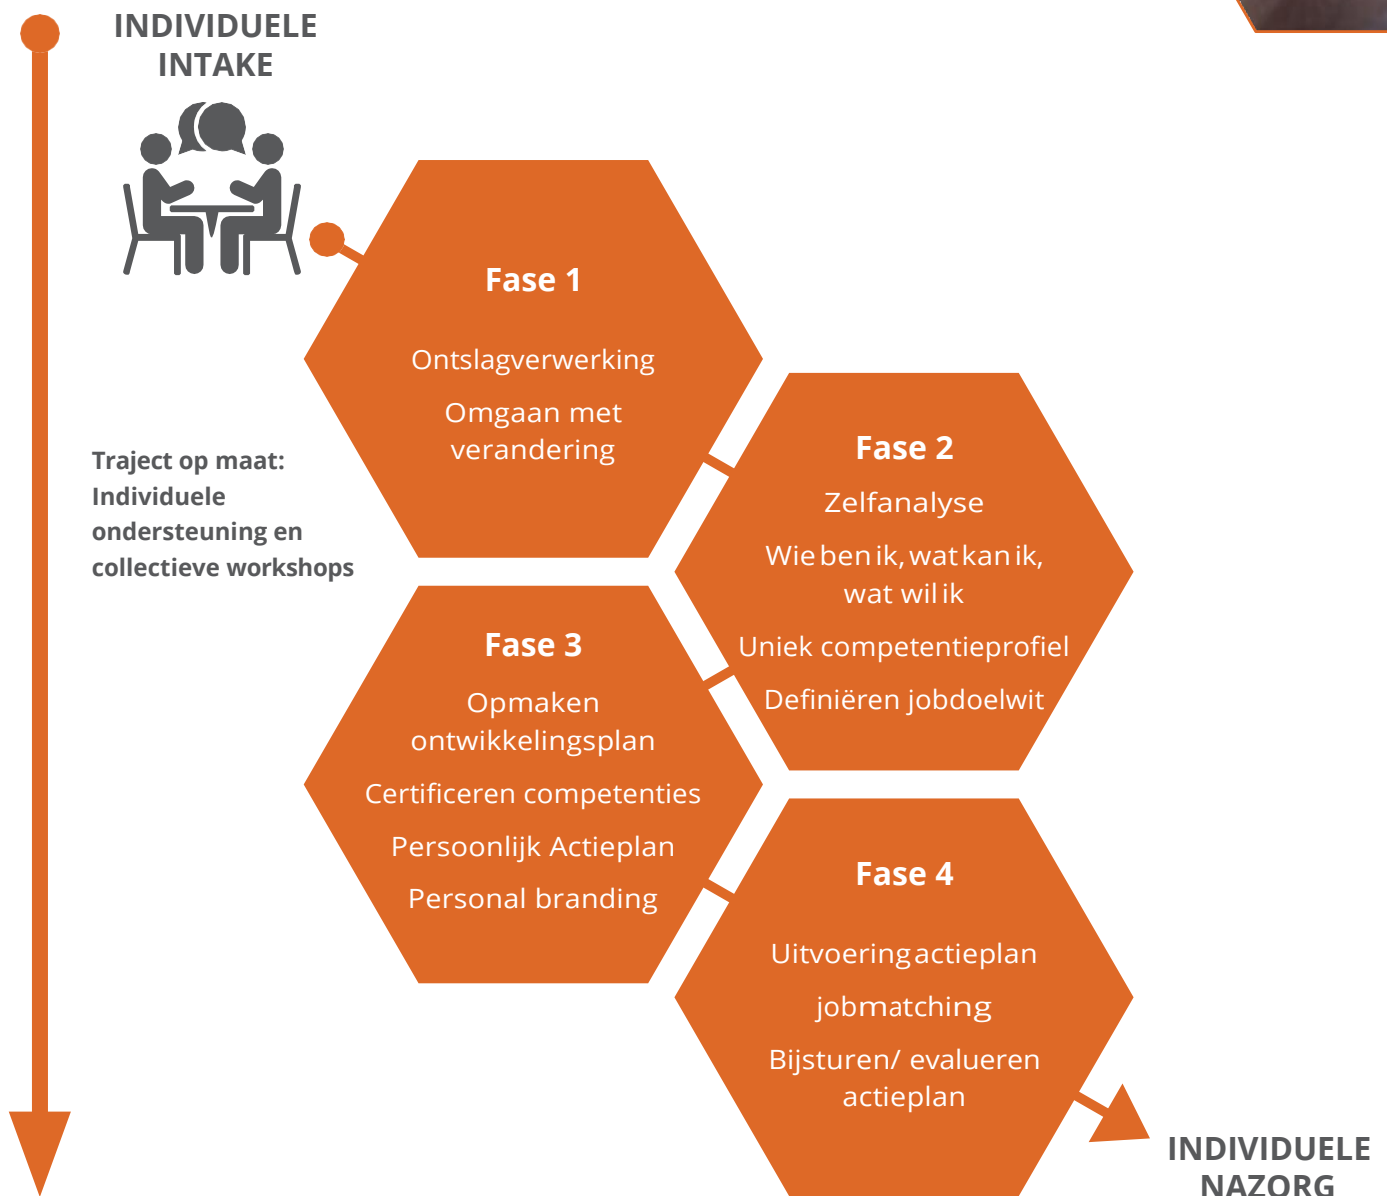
INDIVIDUELE INTAKE

Traject op maat: Individuele ondersteuning en collectieve workshops

Fase 1

Ontslagverwerking

Omgaan met verandering

Fase 2

Zelfanalyse

Wie ben ik, wat kan ik, wat wil ik

Uniek competentieprofiel

Definiëren jobdoelwit

Fase 3

Opmaken ontwikkelingsplan

Certificeren competenties

Persoonlijk Actieplan

Personal branding

Fase 4

Uitvoering actieplan

jobmatching

Bijsturen/ evalueren actieplan

INDIVIDUELE NAZORG